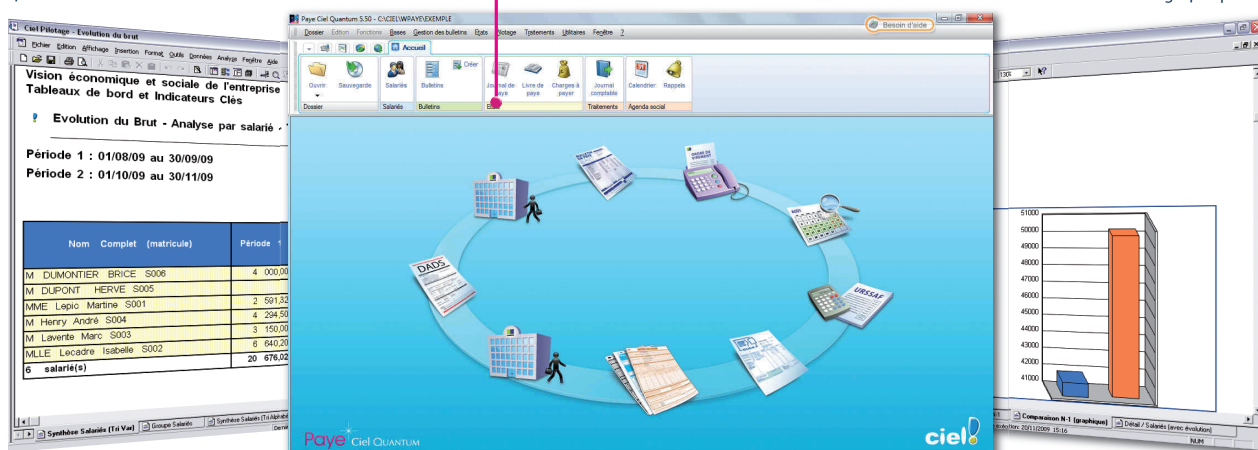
Ciel Pilotage - Evolution du brut

Fichier Edition Affichage Insertion Format Outils Données Analyse Fenêtre Aide

Vision économique et sociale de l'entreprise
Tableaux de bord et Indicateurs Clés

Evolution du Brut - Analyse par salarié

Période 1 : 01/08/09 au 30/09/09
Période 2 : 01/10/09 au 30/11/09

| Nom Complet (matricule) | Période 1 |
|---|---|
| M DUMONTIER BRICE S006 | 4 000,00 |
| M DUPONT HERVE S005 | |
| MME Lepic Martine S001 | 2 591,32 |
| M Henry André S004 | 4 294,50 |
| M Lavente Marc S003 | 3 150,00 |
| MLLE Lecadre Isabelle S002 | 6 640,20 |
| 6 salarié(s) | 20 676,02 |

Synthèse Salariés (Tri Var) | Groupe Salariés | Synthèse Salariés (Tri Alphabé

Paye Ciel Quantum 5.50 - C:\CIEL\WPAYE\EXEMPLE

Besoin d'aide

Dossier Edition Fonctions Bases Gestion des bulletins Etats Pilotage Traitements Utilitaires Fenêtre ?

Accueil

Ouvrir Sauvegarde Salariés Bulletins Créer Journal de paye Livre de paye Charges à payer Journal comptable Calendrier Rappels

Dossier Salariés Bulletins Etats Traitements Agenda social

DADS URSSAF

Paye Ciel QUANTUM

ciel

130%

51000
50000
49000
48000
47000
46000
45000
44000
43000
42000
41000

Comparaison N-1 (graphique) | Détail / Salariés (avec évolution)

20/11/2009 15:16

NUM